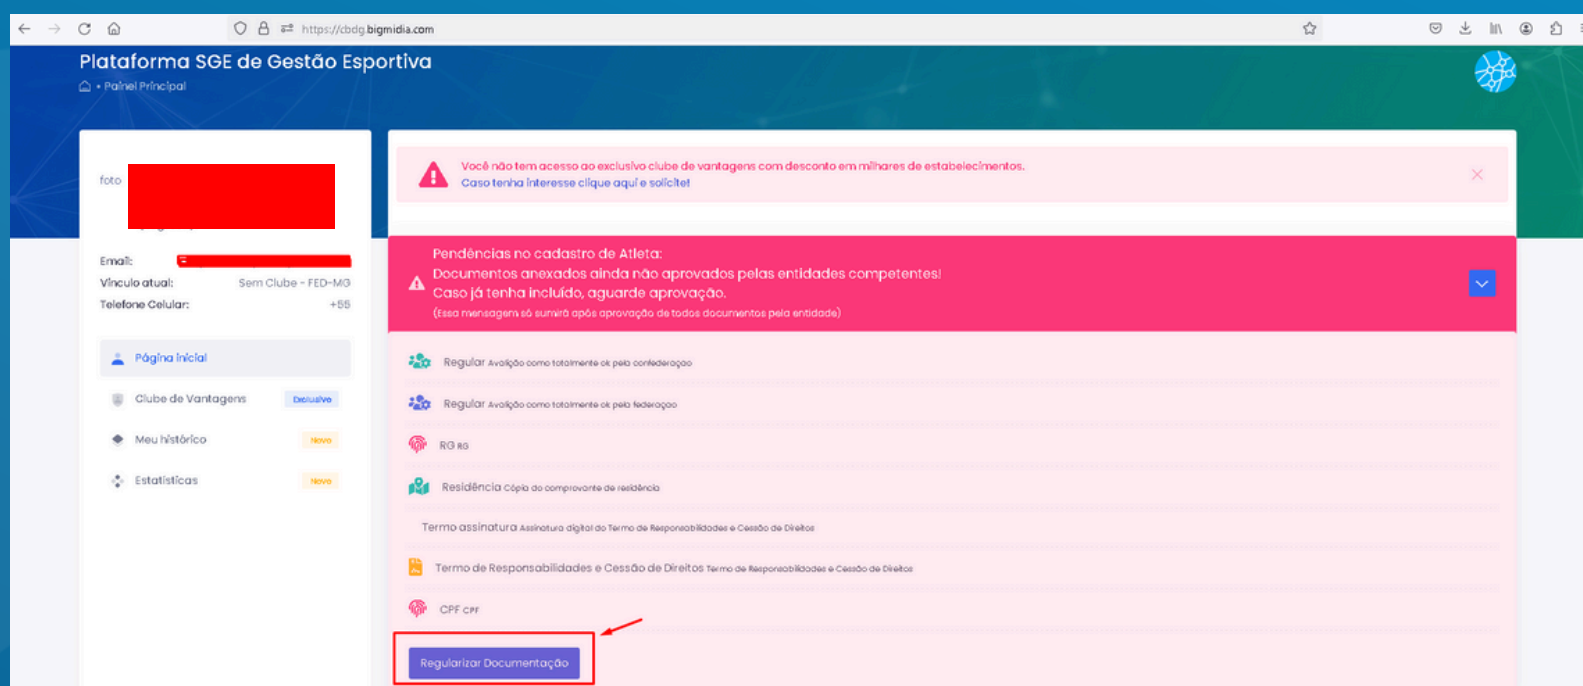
https://cbdg.bigmidia.com

Plataforma SGE de Gestão Esportiva

• Painel Principal

foto

Email:

Vínculo atual: Sem Clube - FED-MG

Telefone Celular: +55

Página inicial

Clube de Vantagens Exclusivo

Meu histórico Novo

Estatísticas Novo

Você não tem acesso ao exclusivo clube de vantagens com desconto em milhares de estabelecimentos.
Caso tenha interesse clique aqui e solicite!

Pendências no cadastro de Atleta:
Documentos anexados ainda não aprovados pelas entidades competentes!
Caso já tenha incluído, aguarde aprovação.
(Essa mensagem só sumirá após aprovação de todos documentos pela entidade)

Regular Avaliação como totalmente ok pela confederação

Regular Avaliação como totalmente ok pela federação

RG RG

Residência Cópia do comprovante de residência

Termo assinatura Assinatura digital do Termo de Responsabilidades e Cessão de Direitos

Termo de Responsabilidades e Cessão de Direitos Termo de Responsabilidades e Cessão de Direitos

CPF CPF

Regularizar Documentação